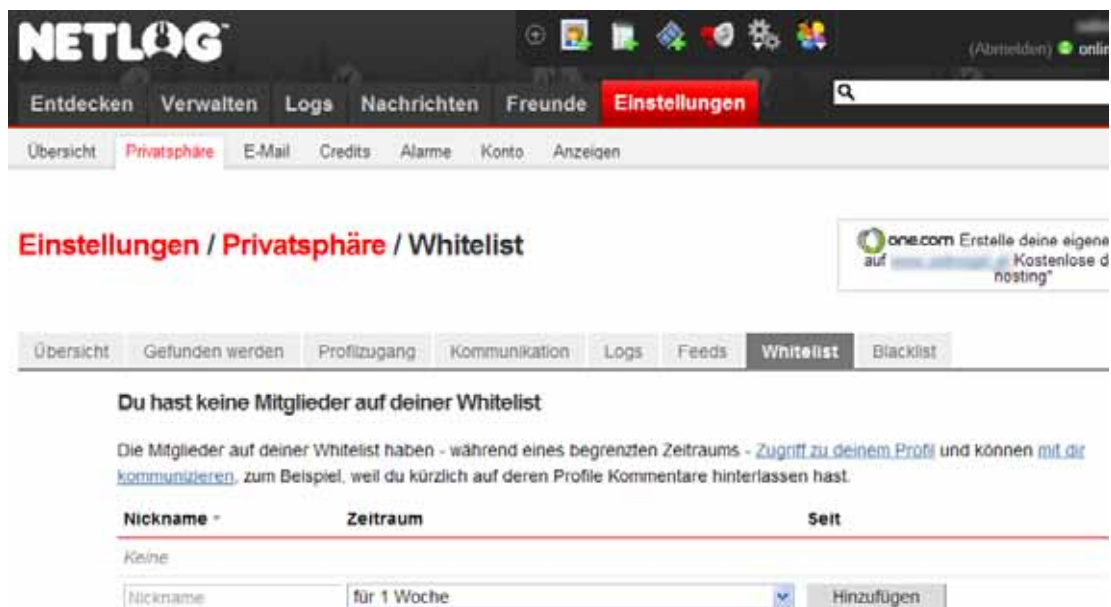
NETLOG

(Abmelden) online

Entdecken Verwalten Logs Nachrichten Freunde Einstellungen

Übersicht Privatsphäre E-Mail Credits Alarme Konto Anzeigen

Einstellungen / Privatsphäre / Whitelist

one.com Erstelle deine eigene auf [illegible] Kostenlose d hosting"

Übersicht Gefunden werden Profilzugang Kommunikation Logs Feeds Whitelist Blacklist

Du hast keine Mitglieder auf deiner Whitelist

Die Mitglieder auf deiner Whitelist haben - während eines begrenzten Zeitraums - Zugriff zu deinem Profil und können mit dir kommunizieren, zum Beispiel, weil du kürzlich auf deren Profile Kommentare hinterlassen hast.

| Nickname | Zeitraum | Seit |
|---|---|---|
| Keine | | |
| Nickname | für 1 Woche | Hinzufügen |